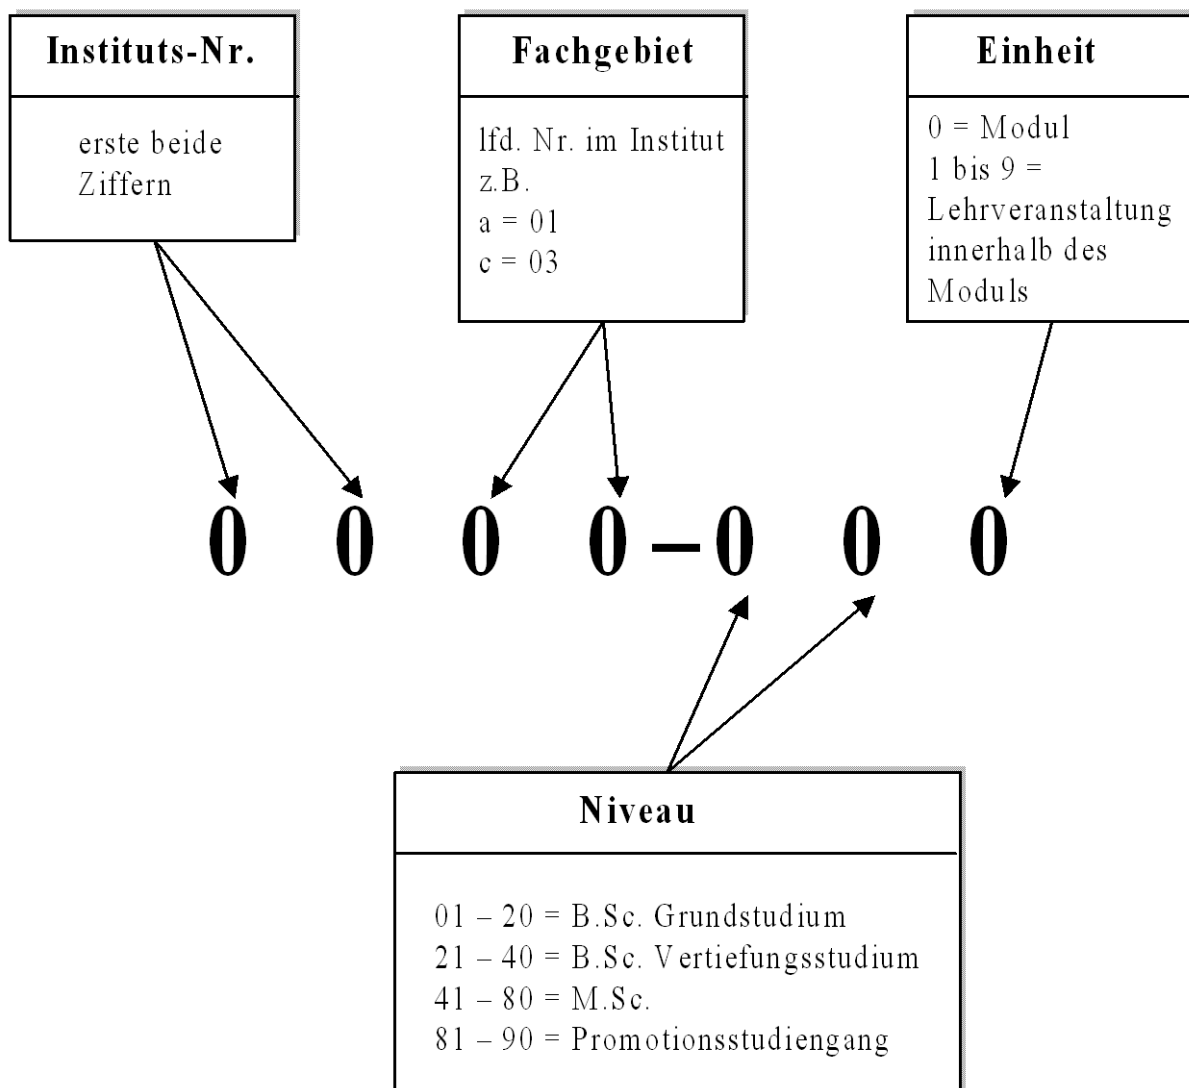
Instituts-Nr.

erste beide Ziffern

Fachgebiet

lfd. Nr. im Institut
z.B.
a = 01
c = 03

Einheit

0 = Modul
1 bis 9 = Lehrveranstaltung innerhalb des Moduls

0 0 0 0 – 0 0 0

Niveau

01 – 20 = B.Sc. Grundstudium
21 – 40 = B.Sc. Vertiefungsstudium
41 – 80 = M.Sc.
81 – 90 = Promotionsstudiengang